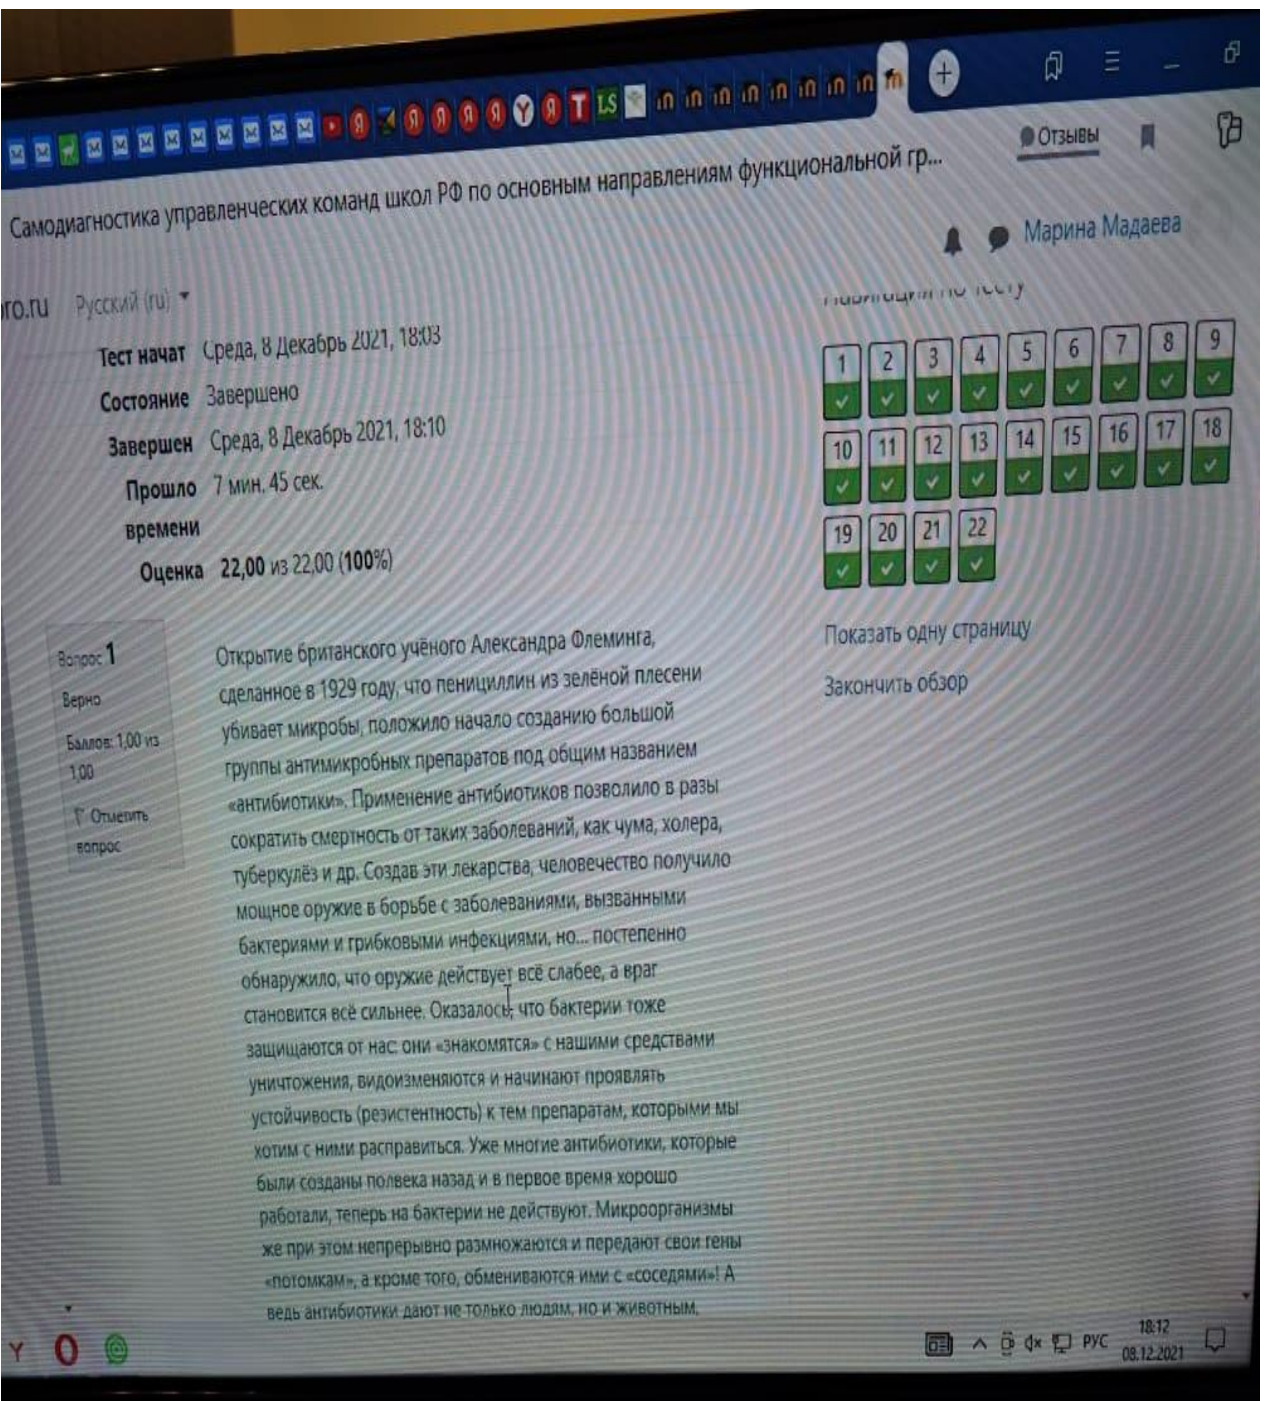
Отзывы

Самодиагностика управленческих команд школ РФ по основным направлениям функциональной гр...

Марина Мадаева

ro.ru Русский (ru)

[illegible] по тесту

| 1 | 2 | 3 | 4 | 5 | 6 | 7 | 8 | 9 |
|---|---|---|---|---|---|---|---|---|
| 10 | 11 | 12 | 13 | 14 | 15 | 16 | 17 | 18 |
| 19 | 20 | 21 | 22 | | | | | |

Показать одну страницу

Закончить обзор

Тест начат Среда, 8 Декабрь 2021, 18:03
Состояние Завершено
Завершен Среда, 8 Декабрь 2021, 18:10
Прошло времени 7 мин. 45 сек.
Оценка 22,00 из 22,00 (100%)

Вопрос 1
Верно
Баллов: 1,00 из 1,00
Отметить вопрос

Открытие британского учёного Александра Флеминга, сделанное в 1929 году, что пенициллин из зелёной плесени убивает микробы, положило начало созданию большой группы антимикробных препаратов под общим названием «антибиотики». Применение антибиотиков позволило в разы сократить смертность от таких заболеваний, как чума, холера, туберкулёз и др. Создав эти лекарства, человечество получило мощное оружие в борьбе с заболеваниями, вызванными бактериями и грибковыми инфекциями, но... постепенно обнаружило, что оружие действует всё слабее, а враг становится всё сильнее. Оказалось, что бактерии тоже защищаются от нас: они «знакомятся» с нашими средствами уничтожения, видоизменяются и начинают проявлять устойчивость (резистентность) к тем препаратам, которыми мы хотим с ними расправиться. Уже многие антибиотики, которые были созданы полвека назад и в первое время хорошо работали, теперь на бактерии не действуют. Микроорганизмы же при этом непрерывно размножаются и передают свои гены «потомкам», а кроме того, обмениваются ими с «соседями»! А ведь антибиотики дают не только людям, но и животным.

РУС 18:12 08.12.2021